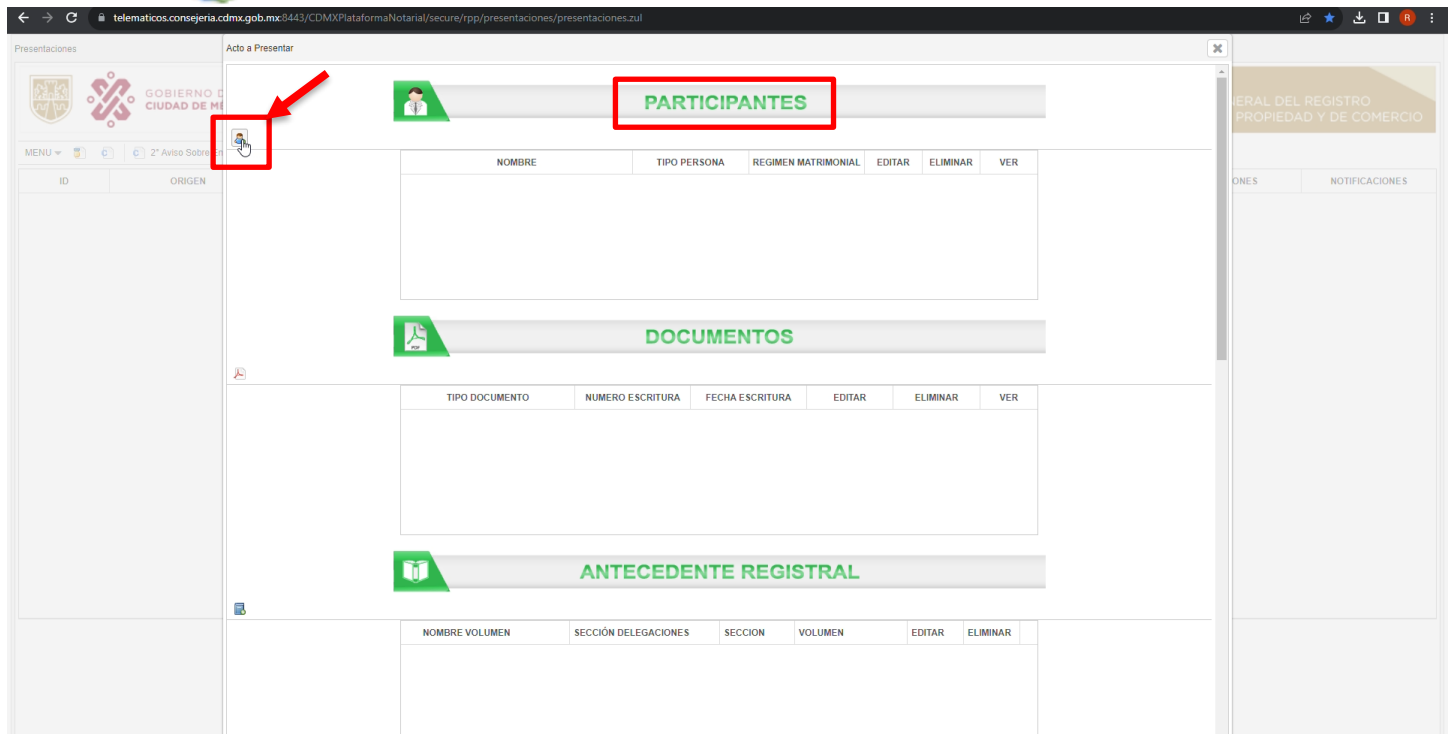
telematicos.consejeria.cdmx.gob.mx:8443/CDMXPlataformaNotarial/secure/rpp/presentaciones/presentaciones.zul

R

Presentaciones

GOBIERNO D
CIUDAD DE MÉ

ERAL DEL REGISTRO
PROPIEDAD Y DE COMERCIO

MENU

2° Aviso Sobre

| ID | ORIGEN |
|---|---|

ONES

NOTIFICACIONES

Acto a Presentar

PARTICIPANTES

| NOMBRE | TIPO PERSONA | REGIMEN MATRIMONIAL | EDITAR | ELIMINAR | VER |
|---|---|---|---|---|---|

DOCUMENTOS

| TIPO DOCUMENTO | NUMERO ESCRITURA | FECHA ESCRITURA | EDITAR | ELIMINAR | VER |
|---|---|---|---|---|---|

ANTECEDENTE REGISTRAL

| NOMBRE VOLUMEN | SECCIÓN DELEGACIONES | SECCION | VOLUMEN | EDITAR | ELIMINAR |
|---|---|---|---|---|---|